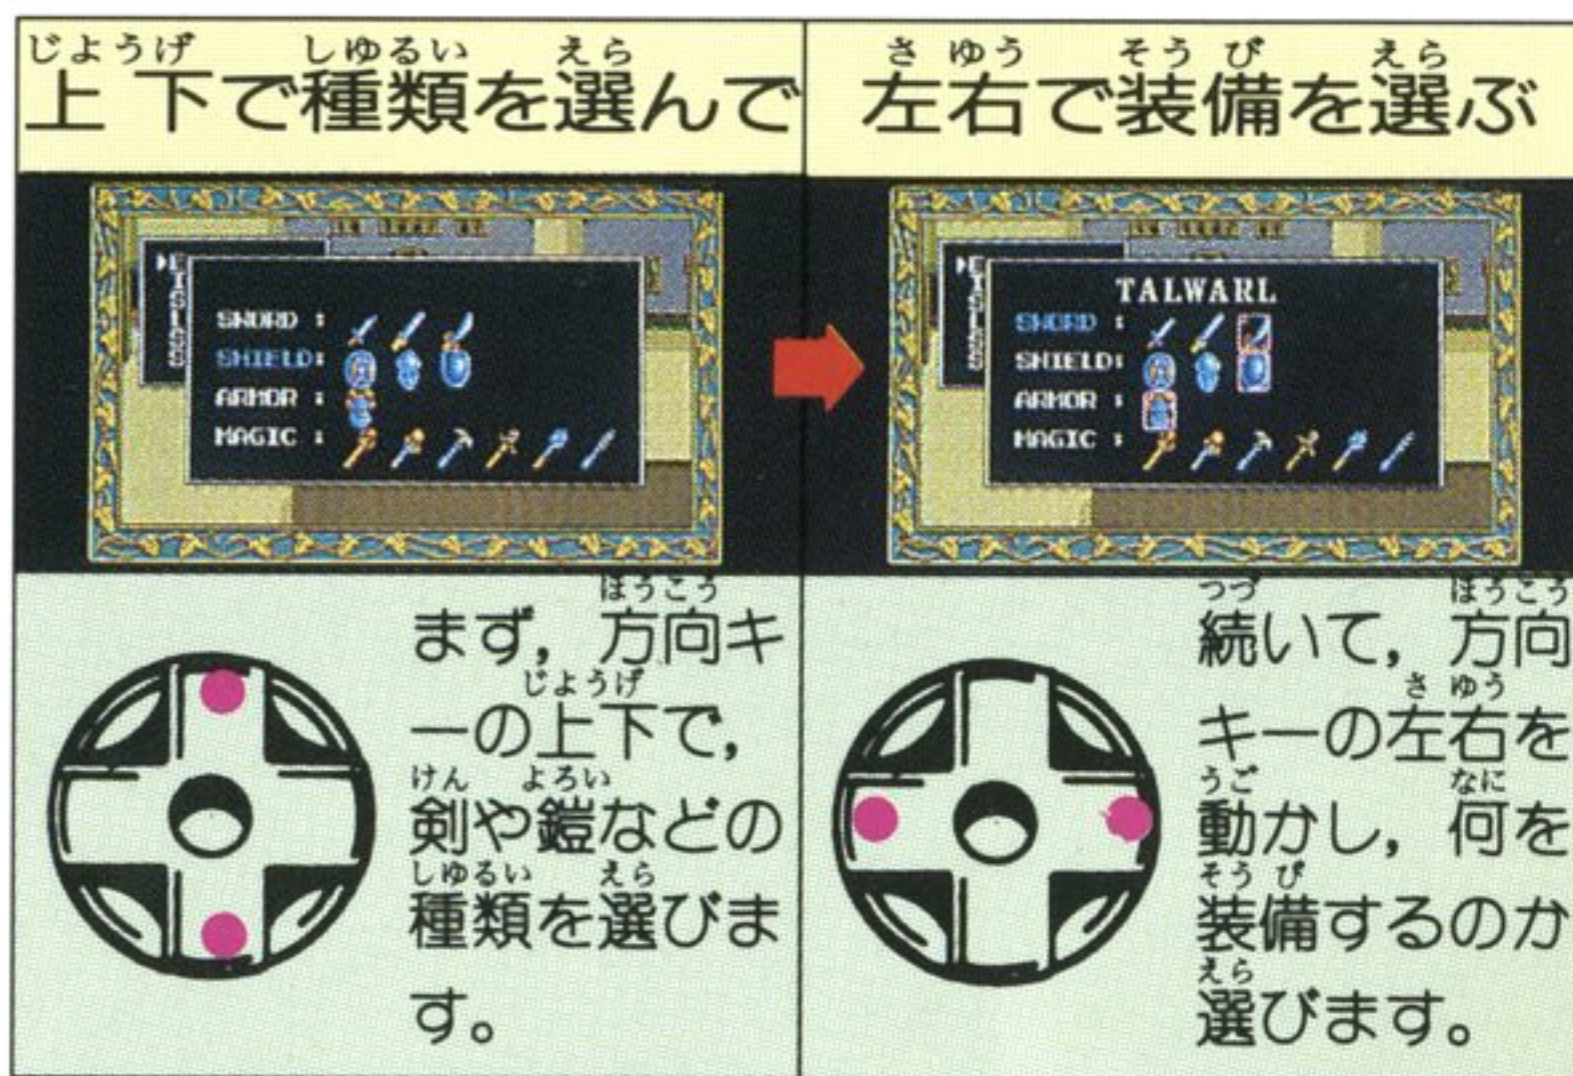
じょうげ しゅるい えら
上下で種類を選んで

さゆう そうび えら
左右で装備を選ぶ

SWORD :
SHIELD:
ARMOR :
MAGIC :

TALWARL
SWORD :
SHIELD:
ARMOR :
MAGIC :

まず，方向キーの上下で，剣や鎧などの種類を選びます。

続いて，方向キーの左右を動かし，何を装備するのか選びます。